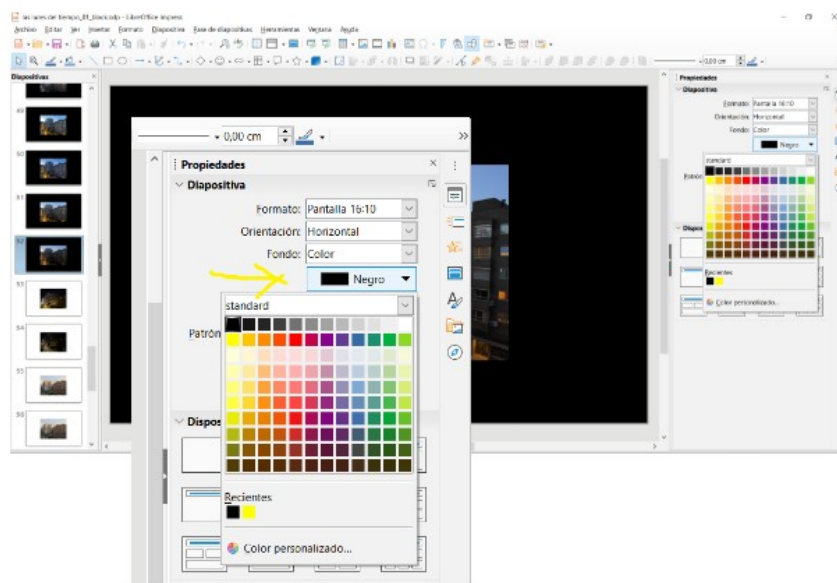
lacrsaes del tiempo_01_blanco.odp - LibreOffice Impress

Archivo Editar Ver Insertar Formato Diapositiva Pase de diapositivas Herramientas Ventana Ayuda

Diapositivas

0,00 cm

Propiedades

Diapositiva

Formato: Pantalla 16:10

Orientación: Horizontal

Fondo: Color

Negro

standard

Patrón

Recientes

Color personalizado...

Dispos

0,00 cm

Propiedades

Diapositiva

Formato: Pantalla 16:10

Orientación: Horizontal

Fondo: Color

Negro

standard

Recientes

Color personalizado...